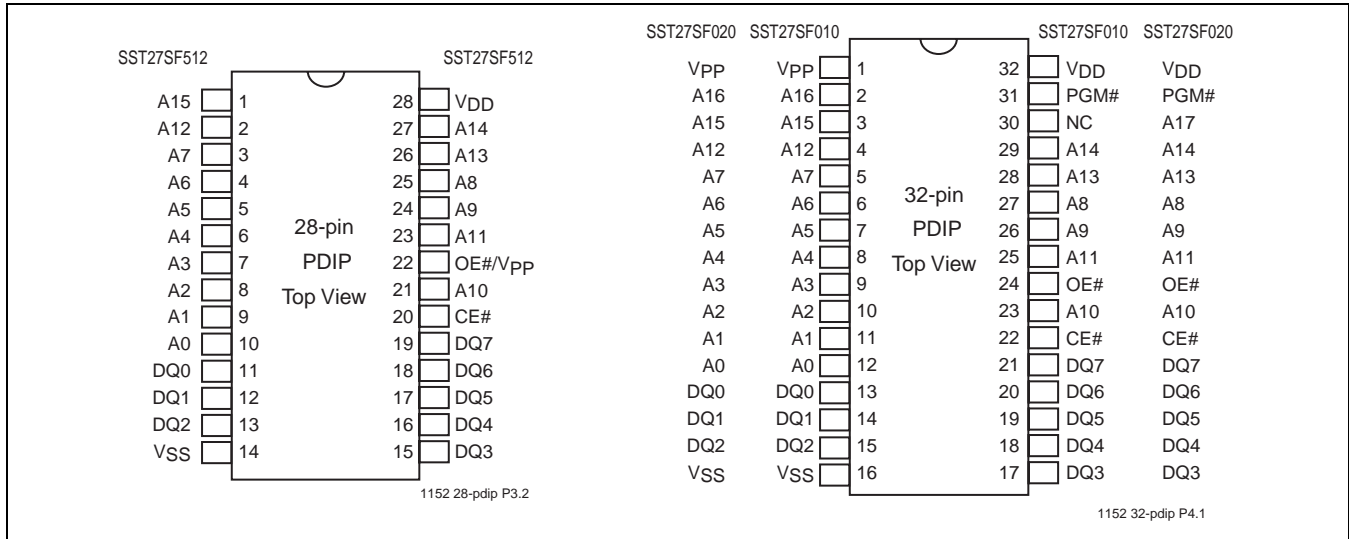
SST27SF512

A15 1
A12 2
A7 3
A6 4
A5 5
A4 6
A3 7
A2 8
A1 9
A0 10
DQ0 11
DQ1 12
DQ2 13
$V_{SS}$ 14

28-pin
PDIP
Top View

SST27SF512

28 $V_{DD}$
27 A14
26 A13
25 A8
24 A9
23 A11
22 OE#/$V_{PP}$
21 A10
20 CE#
19 DQ7
18 DQ6
17 DQ5
16 DQ4
15 DQ3

1152 28-pdip P3.2

| SST27SF020 | SST27SF010 | | | SST27SF010 | SST27SF020 |
|---|---|---|---|---|---|
| $V_{PP}$ | $V_{PP}$ | 1 | 32 | $V_{DD}$ | $V_{DD}$ |
| A16 | A16 | 2 | 31 | PGM# | PGM# |
| A15 | A15 | 3 | 30 | NC | A17 |
| A12 | A12 | 4 | 29 | A14 | A14 |
| A7 | A7 | 5 | 28 | A13 | A13 |
| A6 | A6 | 6 | 27 | A8 | A8 |
| A5 | A5 | 7 | 26 | A9 | A9 |
| A4 | A4 | 8 | 25 | A11 | A11 |
| A3 | A3 | 9 | 24 | OE# | OE# |
| A2 | A2 | 10 | 23 | A10 | A10 |
| A1 | A1 | 11 | 22 | CE# | CE# |
| A0 | A0 | 12 | 21 | DQ7 | DQ7 |
| DQ0 | DQ0 | 13 | 20 | DQ6 | DQ6 |
| DQ1 | DQ1 | 14 | 19 | DQ5 | DQ5 |
| DQ2 | DQ2 | 15 | 18 | DQ4 | DQ4 |
| $V_{SS}$ | $V_{SS}$ | 16 | 17 | DQ3 | DQ3 |

32-pin
PDIP
Top View

1152 32-pdip P4.1